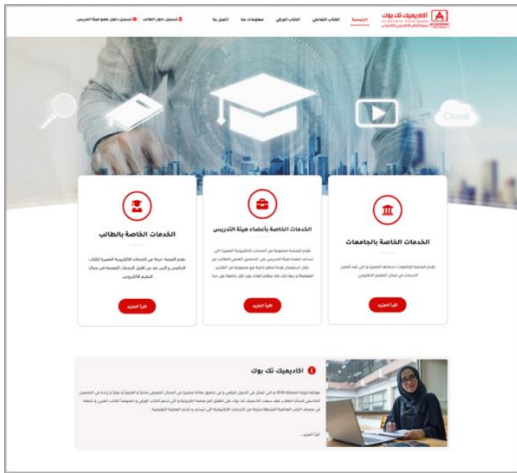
أكاديميك تك بوك
ACADEMIC TECH BOOK

الرئيسية
الكتاب التفاعلي
الكتاب الورقي
معلومات عنا
اتصل بنا
تسجيل دخول الطلاب
تسجيل دخول عضو هيئة التدريس

Cloud

الخدمات الخاصة بالجامعات
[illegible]
اقرأ المزيد

الخدمات الخاصة بأعضاء هيئة التدريس
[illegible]
اقرأ المزيد

الخدمات الخاصة بالطالب
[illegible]
اقرأ المزيد

أكاديميك تك بوك
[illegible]
اقرأ المزيد